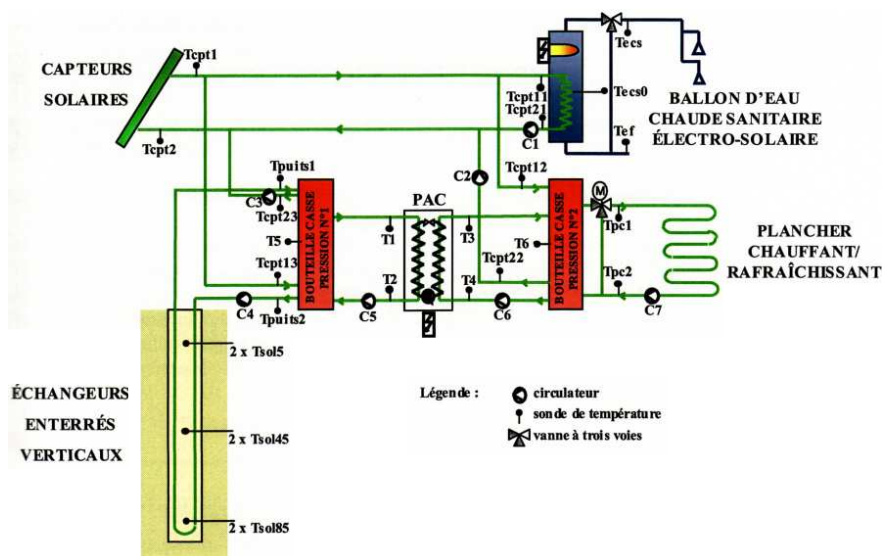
CAPTEURS SOLAIRES

Tcpt1

Tcpt2

Tecs

Tecs0

Tcpt11

Tcpt21

C1

Tef

BALLON D'EAU CHAUDE SANITAIRE ÉLECTRO-SOLAIRE

C2

Tcpt12

Tpuits1

C3

Tcpt23

BOUTEILLE CASSE PRESSION N°1

PAC

T1

T3

T2

T4

T5

Tcpt13

C4

Tpuits2

C5

C6

Tcpt22

T6

BOUTEILLE CASSE PRESSION N°2

M

Tpc1

Tpc2

C7

PLANCHER CHAUFFANT/ RAFRAÎCHISSANT

ÉCHANGEURS ENTERRÉS VERTICAUX

2 x Tsol5

2 x Tsol45

2 x Tsol85

Légende :

circulateur

sonde de température

vanne à trois voies